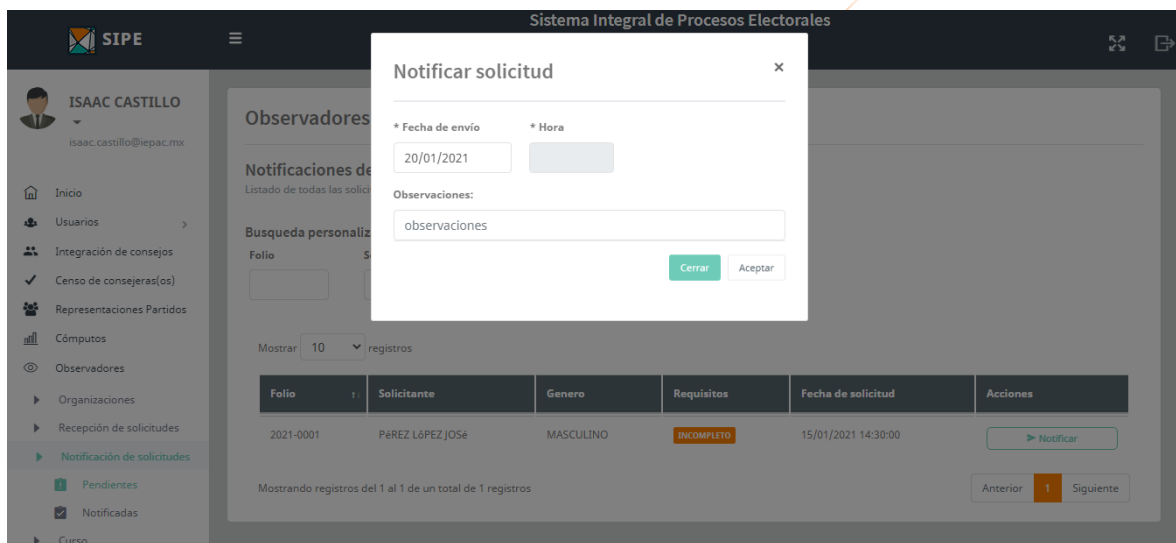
SIPE

Sistema Integral de Procesos Electorales

ISAAC CASTILLO

isaac.castillo@iepac.mx

Inicio
Usuarios
Integración de consejos
Censo de consejeras(os)
Representaciones Partidos
Cómputos
Observadores
Organizaciones
Recepción de solicitudes
Notificación de solicitudes
Pendientes
Notificadas
Curso

Observadores

Notificaciones de
Listado de todas las solici

Busqueda personaliz
Folio

Mostrar 10 registros

| Folio | Solicitante | Genero | Requisitos | Fecha de solicitud | Acciones |
|---|---|---|---|---|---|
| 2021-0001 | PéREZ LóPEZ JOSé | MASCULINO | INCOMPLETO | 15/01/2021 14:30:00 | Notificar |

Mostrando registros del 1 al 1 de un total de 1 registros

Anterior 1 Siguiente

Notificar solicitud ×

* Fecha de envío
20/01/2021
* Hora

Observaciones:
observaciones

Cerrar Aceptar